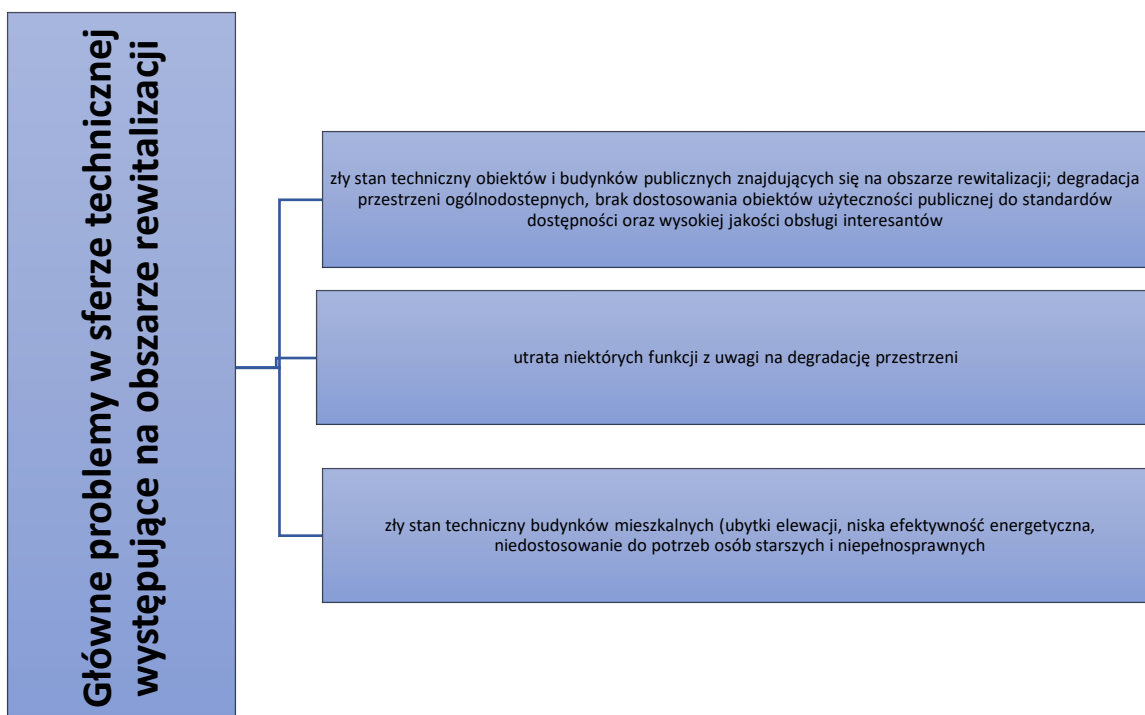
Główne problemy w sferze technicznej występujące na obszarze rewitalizacji

zły stan techniczny obiektów i budynków publicznych znajdujących się na obszarze rewitalizacji; degradacja przestrzeni ogólnodostepnych, brak dostosowania obiektów użyteczności publicznej do standardów dostępności oraz wysokiej jakości obsługi interesantów

utrata niektórych funkcji z uwagi na degradację przestrzeni

zły stan techniczny budynków mieszkalnych (ubytki elewacji, niska efektywność energetyczna, niedostosowanie do potrzeb osób starszych i niepełnosprawnych